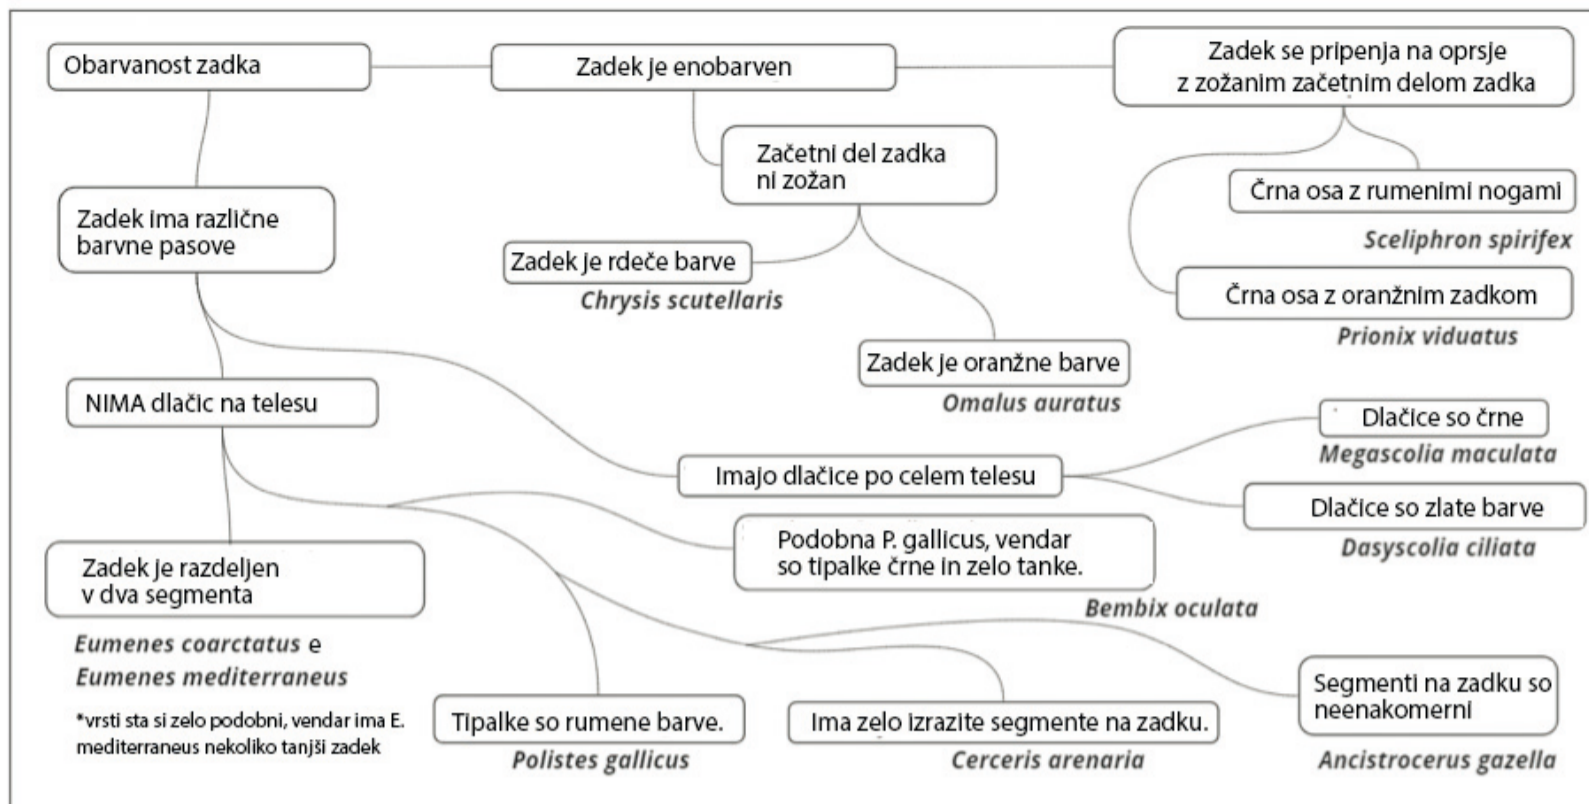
Obarvanost zadka

Zadek je enobarven

Zadek se pripenja na oprsje z zožanim začetnim delom zadka

Začetni del zadka ni zožan

Črna osa z rumenimi nogami

Sceliphron spirifex

Zadek ima različne barvne pasove

Zadek je rdeče barve

Chrysis scutellaris

Črna osa z oranžnim zadkom

Prionix viduatus

Zadek je oranžne barve

Omalus auratus

NIMA dlačic na telesu

Dlačice so črne

Megascolia maculata

Imajo dlačice po celem telesu

Dlačice so zlate barve

Dasyscolia ciliata

Podobna P. gallicus, vendar so tipalke črne in zelo tanke.

Bembix oculata

Zadek je razdeljen v dva segmenta

Eumenes coarctatus e Eumenes mediterraneus

*vrsti sta si zelo podobni, vendar ima E. mediterraneus nekoliko tanjši zadek

Segmenti na zadku so neenakomerni

Tipalke so rumene barve.

Polistes gallicus

Ima zelo izrazite segmente na zadku.

Cerceris arenaria

Ancistrocerus gazella